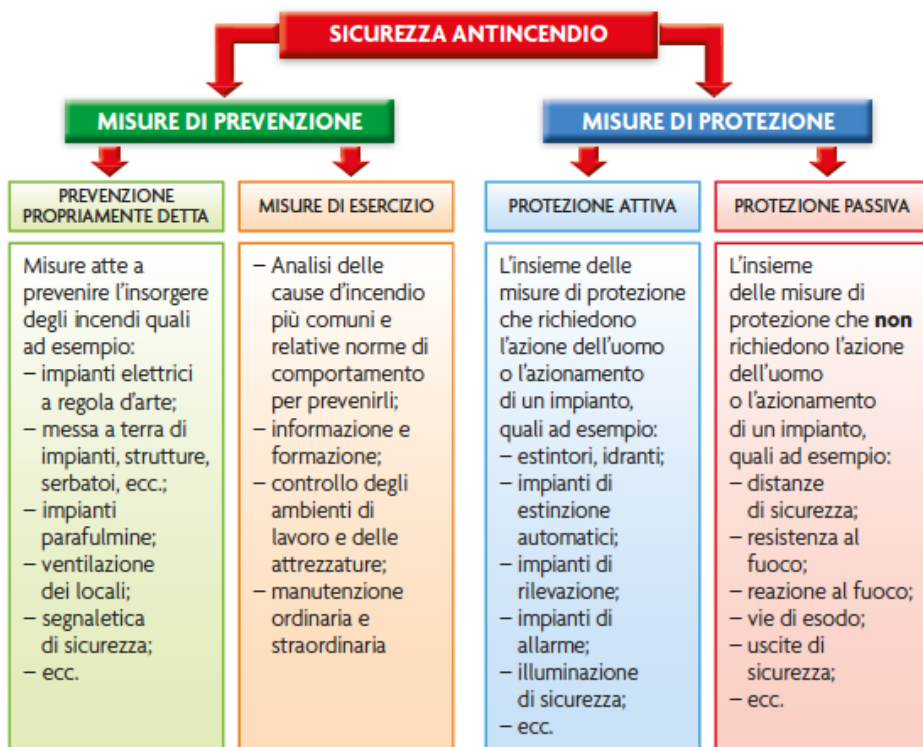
SICUREZZA ANTINCENDIO

MISURE DI PREVENZIONE

MISURE DI PROTEZIONE

PREVENZIONE PROPRIAMENTE DETTA

Misure atte a prevenire l’insorgere degli incendi quali ad esempio:
– impianti elettrici a regola d’arte;
– messa a terra di impianti, strutture, serbatoi, ecc.;
– impianti parafulmine;
– ventilazione dei locali;
– segnaletica di sicurezza;
– ecc.

MISURE DI ESERCIZIO

– Analisi delle cause d’incendio più comuni e relative norme di comportamento per prevenirli;
– informazione e formazione;
– controllo degli ambienti di lavoro e delle attrezzature;
– manutenzione ordinaria e straordinaria

PROTEZIONE ATTIVA

L’insieme delle misure di protezione che richiedono l’azione dell’uomo o l’azionamento di un impianto, quali ad esempio:
– estintori, idranti;
– impianti di estinzione automatici;
– impianti di rilevazione;
– impianti di allarme;
– illuminazione di sicurezza;
– ecc.

PROTEZIONE PASSIVA

L’insieme delle misure di protezione che **non** richiedono l’azione dell’uomo o l’azionamento di un impianto, quali ad esempio:
– distanze di sicurezza;
– resistenza al fuoco;
– reazione al fuoco;
– vie di esodo;
– uscite di sicurezza;
– ecc.